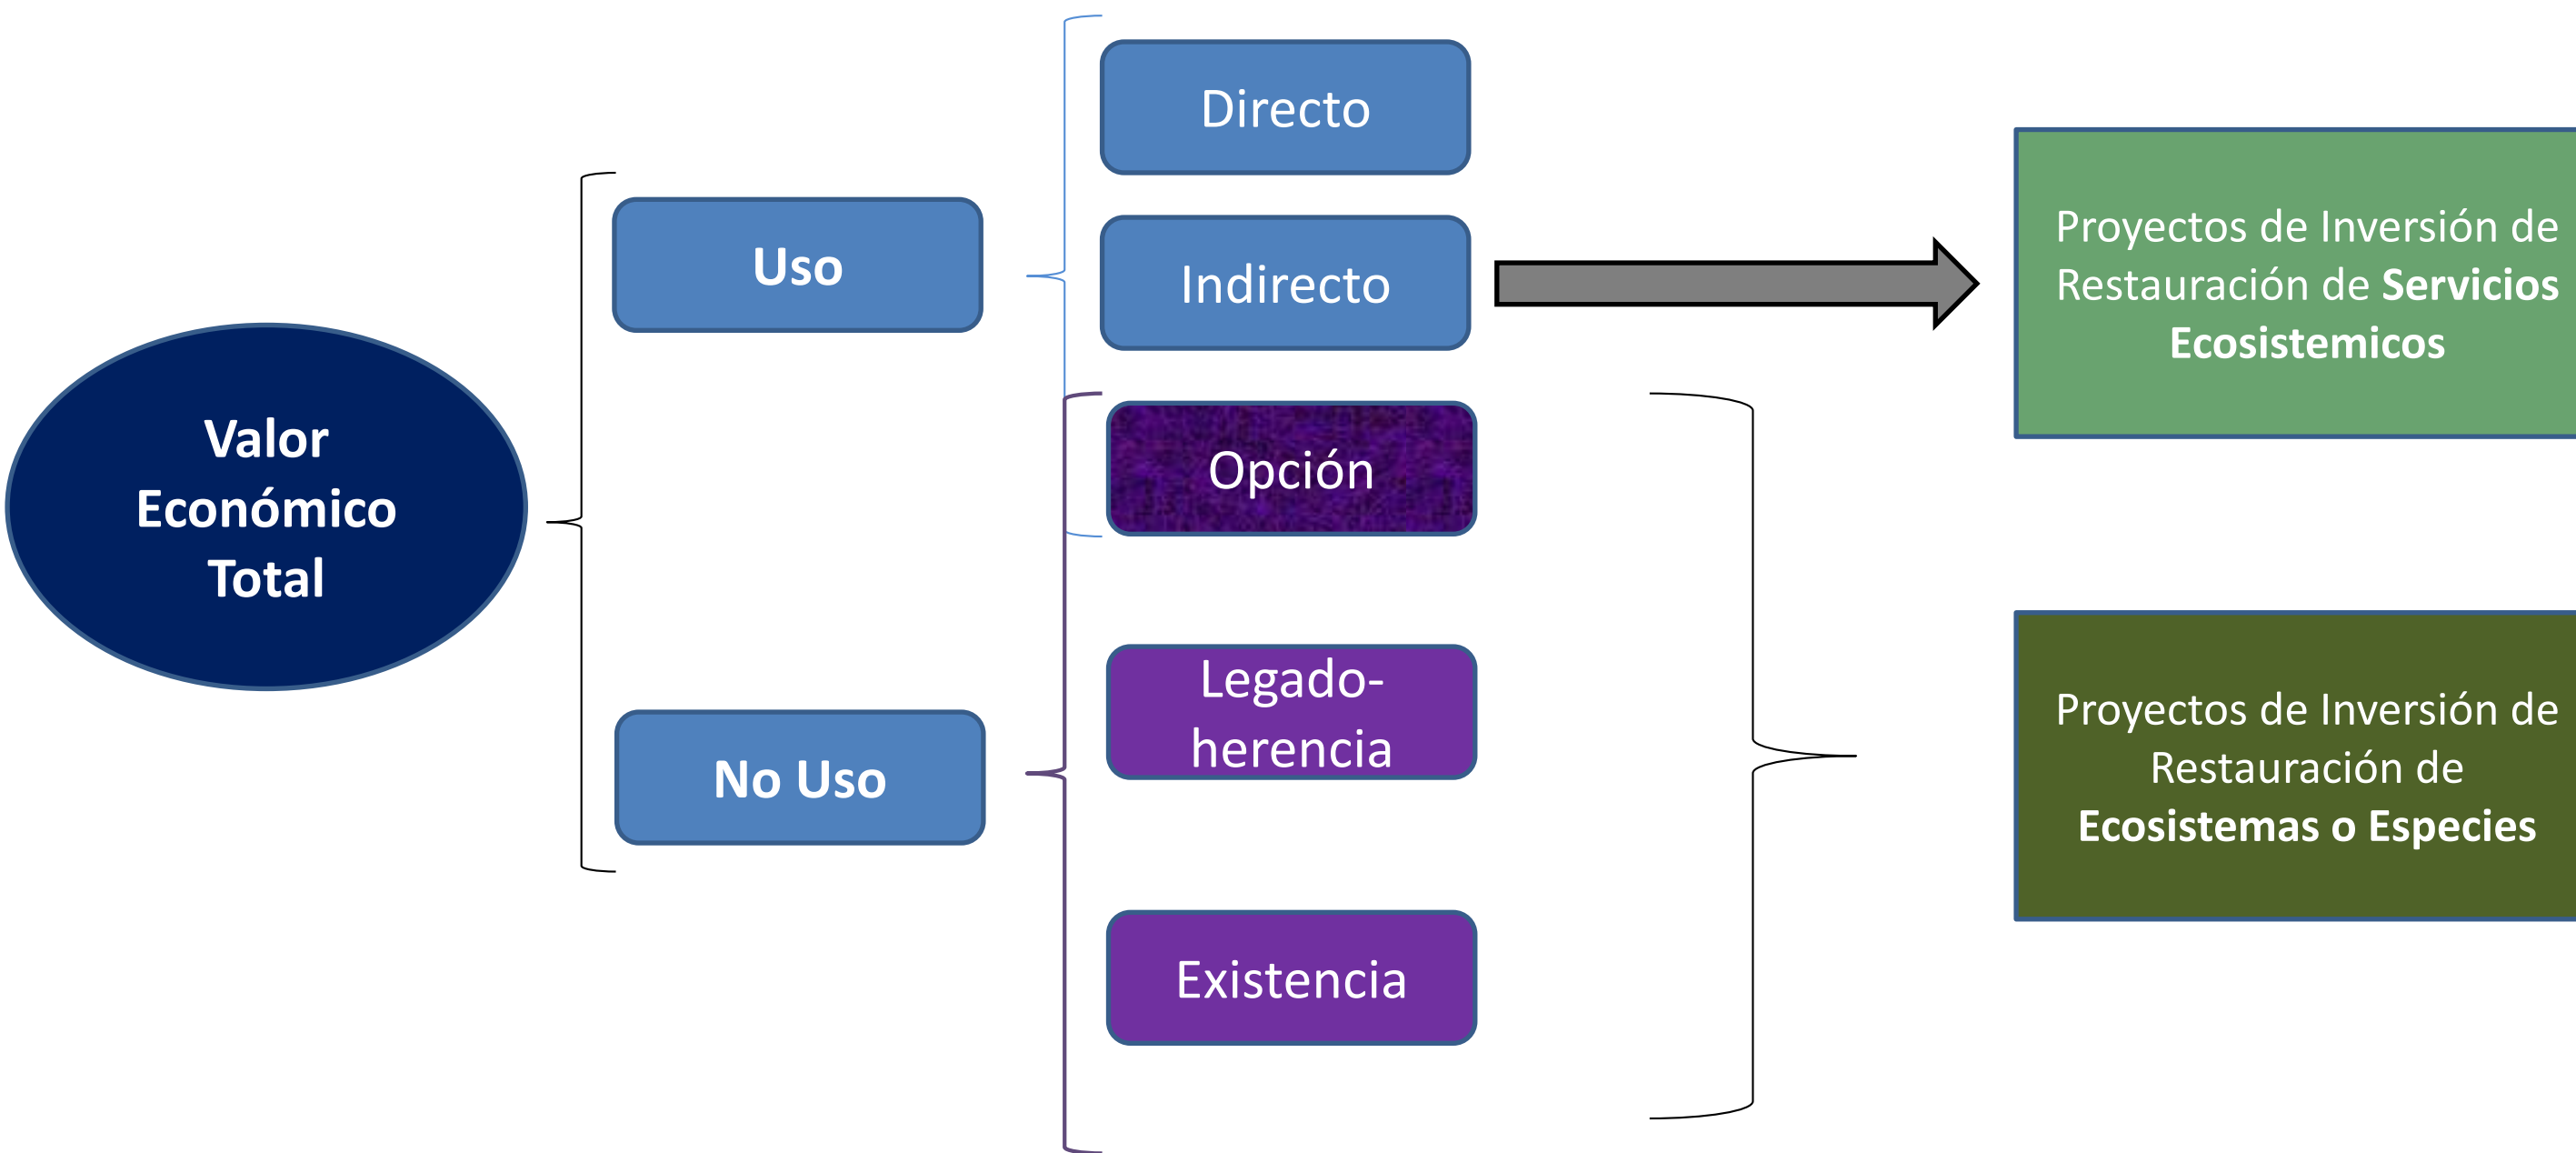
Valor Económico Total

Uso

No Uso

Directo

Indirecto

Opción

Legado-herencia

Existencia

Proyectos de Inversión de Restauración de **Servicios Ecosistemicos**

Proyectos de Inversión de Restauración de **Ecosistemas o Especies**